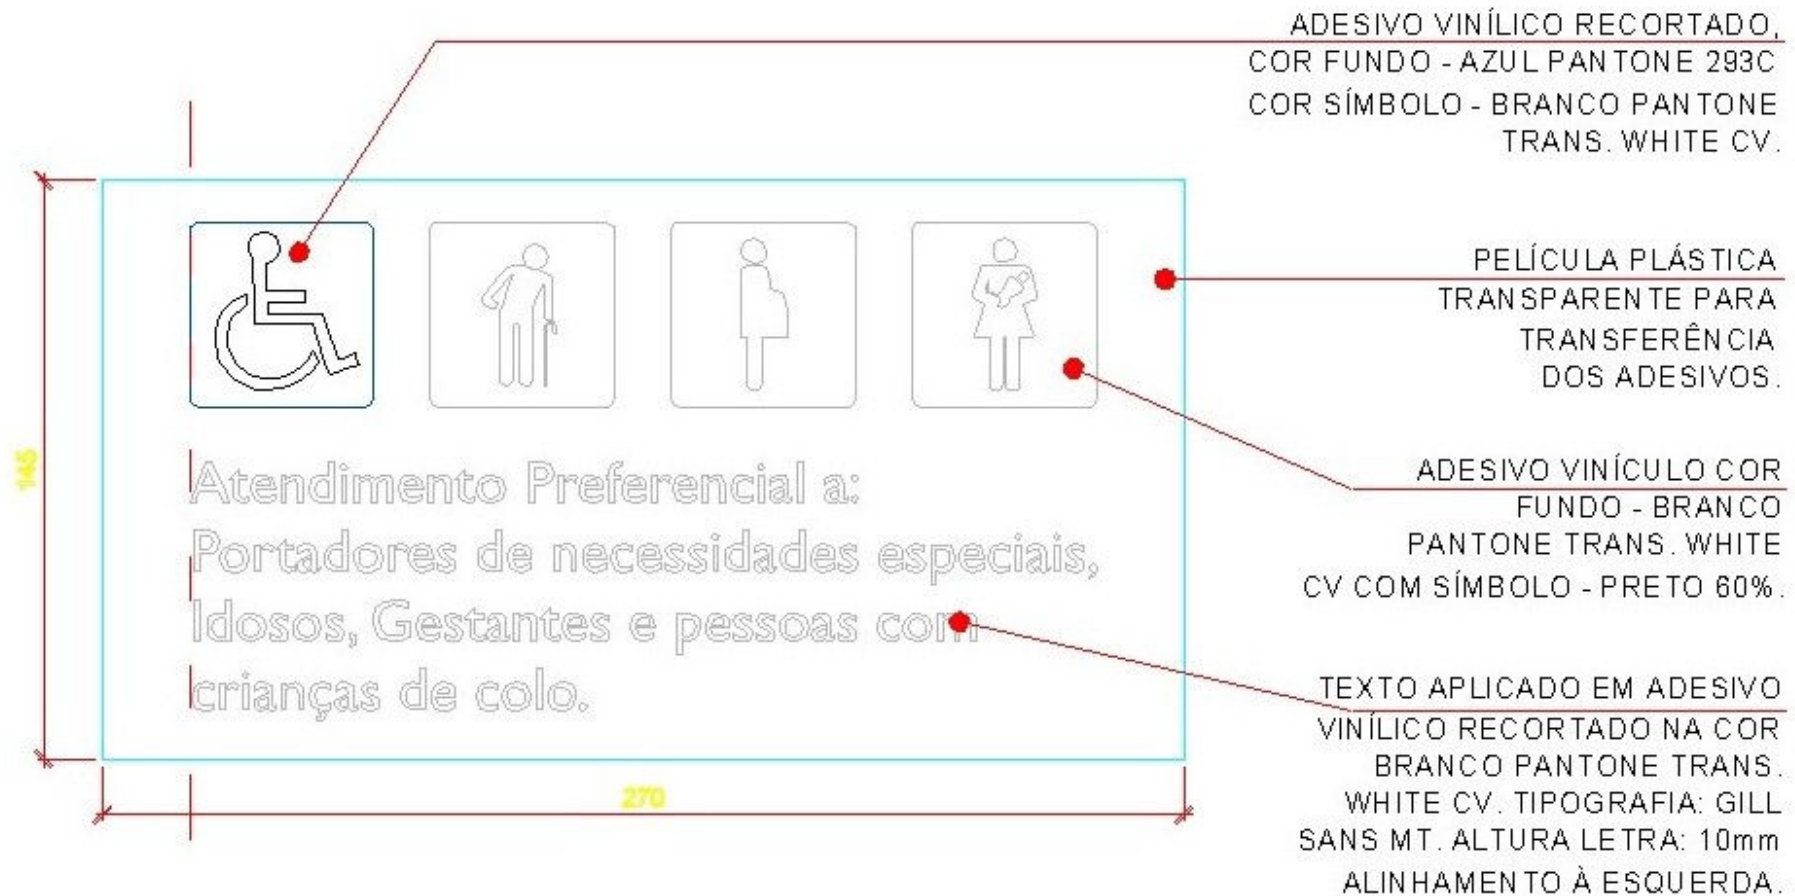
ADESIVO VINÍLICO RECORTADO, COR FUNDO - AZUL PANTONE 293C COR SÍMBOLO - BRANCO PANTONE TRANS. WHITE CV.

145

Atendimento Preferencial a:
Portadores de necessidades especiais, Idosos, Gestantes e pessoas com crianças de colo.

270

PELÍCULA PLÁSTICA TRANSPARENTE PARA TRANSFERÊNCIA DOS ADESIVOS.

ADESIVO VINÍCULO COR FUNDO - BRANCO PANTONE TRANS. WHITE CV COM SÍMBOLO - PRETO 60%.

TEXTO APLICADO EM ADESIVO VINÍLICO RECORTADO NA COR BRANCO PANTONE TRANS. WHITE CV. TIPOGRAFIA: GILL SANS MT. ALTURA LETRA: 10mm ALINHAMENTO À ESQUERDA.